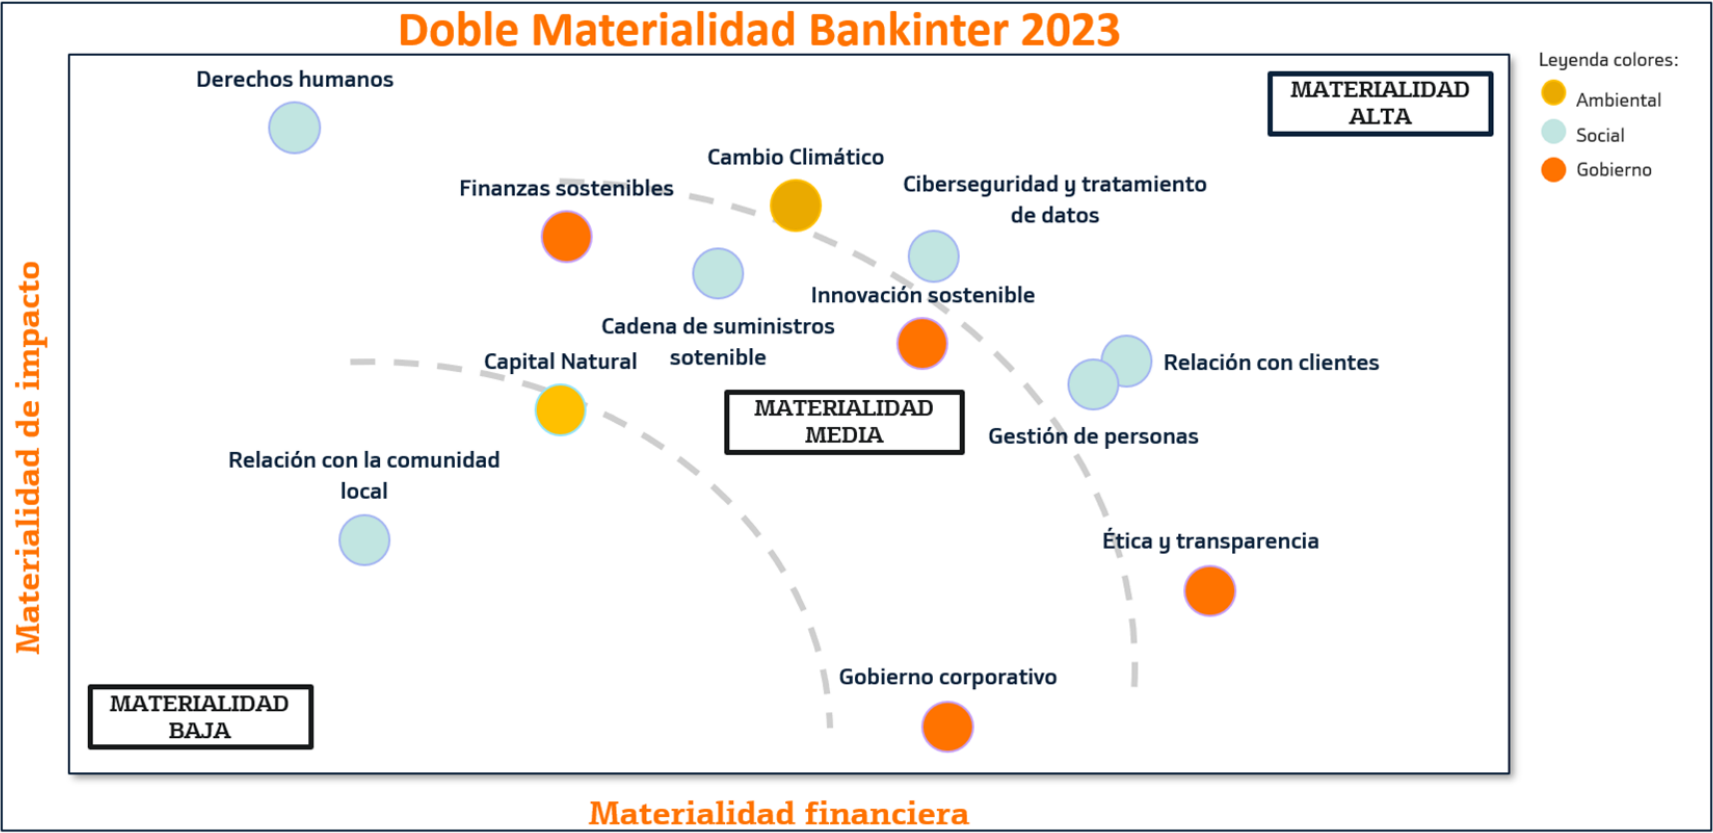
Doble Materialidad Bankinter 2023

Leyenda colores:
Ambiental
Social
Gobierno

MATERIALIDAD ALTA

Derechos humanos

Cambio Climático

Finanzas sostenibles

Ciberseguridad y tratamiento de datos

Innovación sostenible

Cadena de suministros sotenible

Capital Natural

Relación con clientes

MATERIALIDAD MEDIA

Gestión de personas

Relación con la comunidad local

Ética y transparencia

Gobierno corporativo

MATERIALIDAD BAJA

Materialidad de impacto

Materialidad financiera